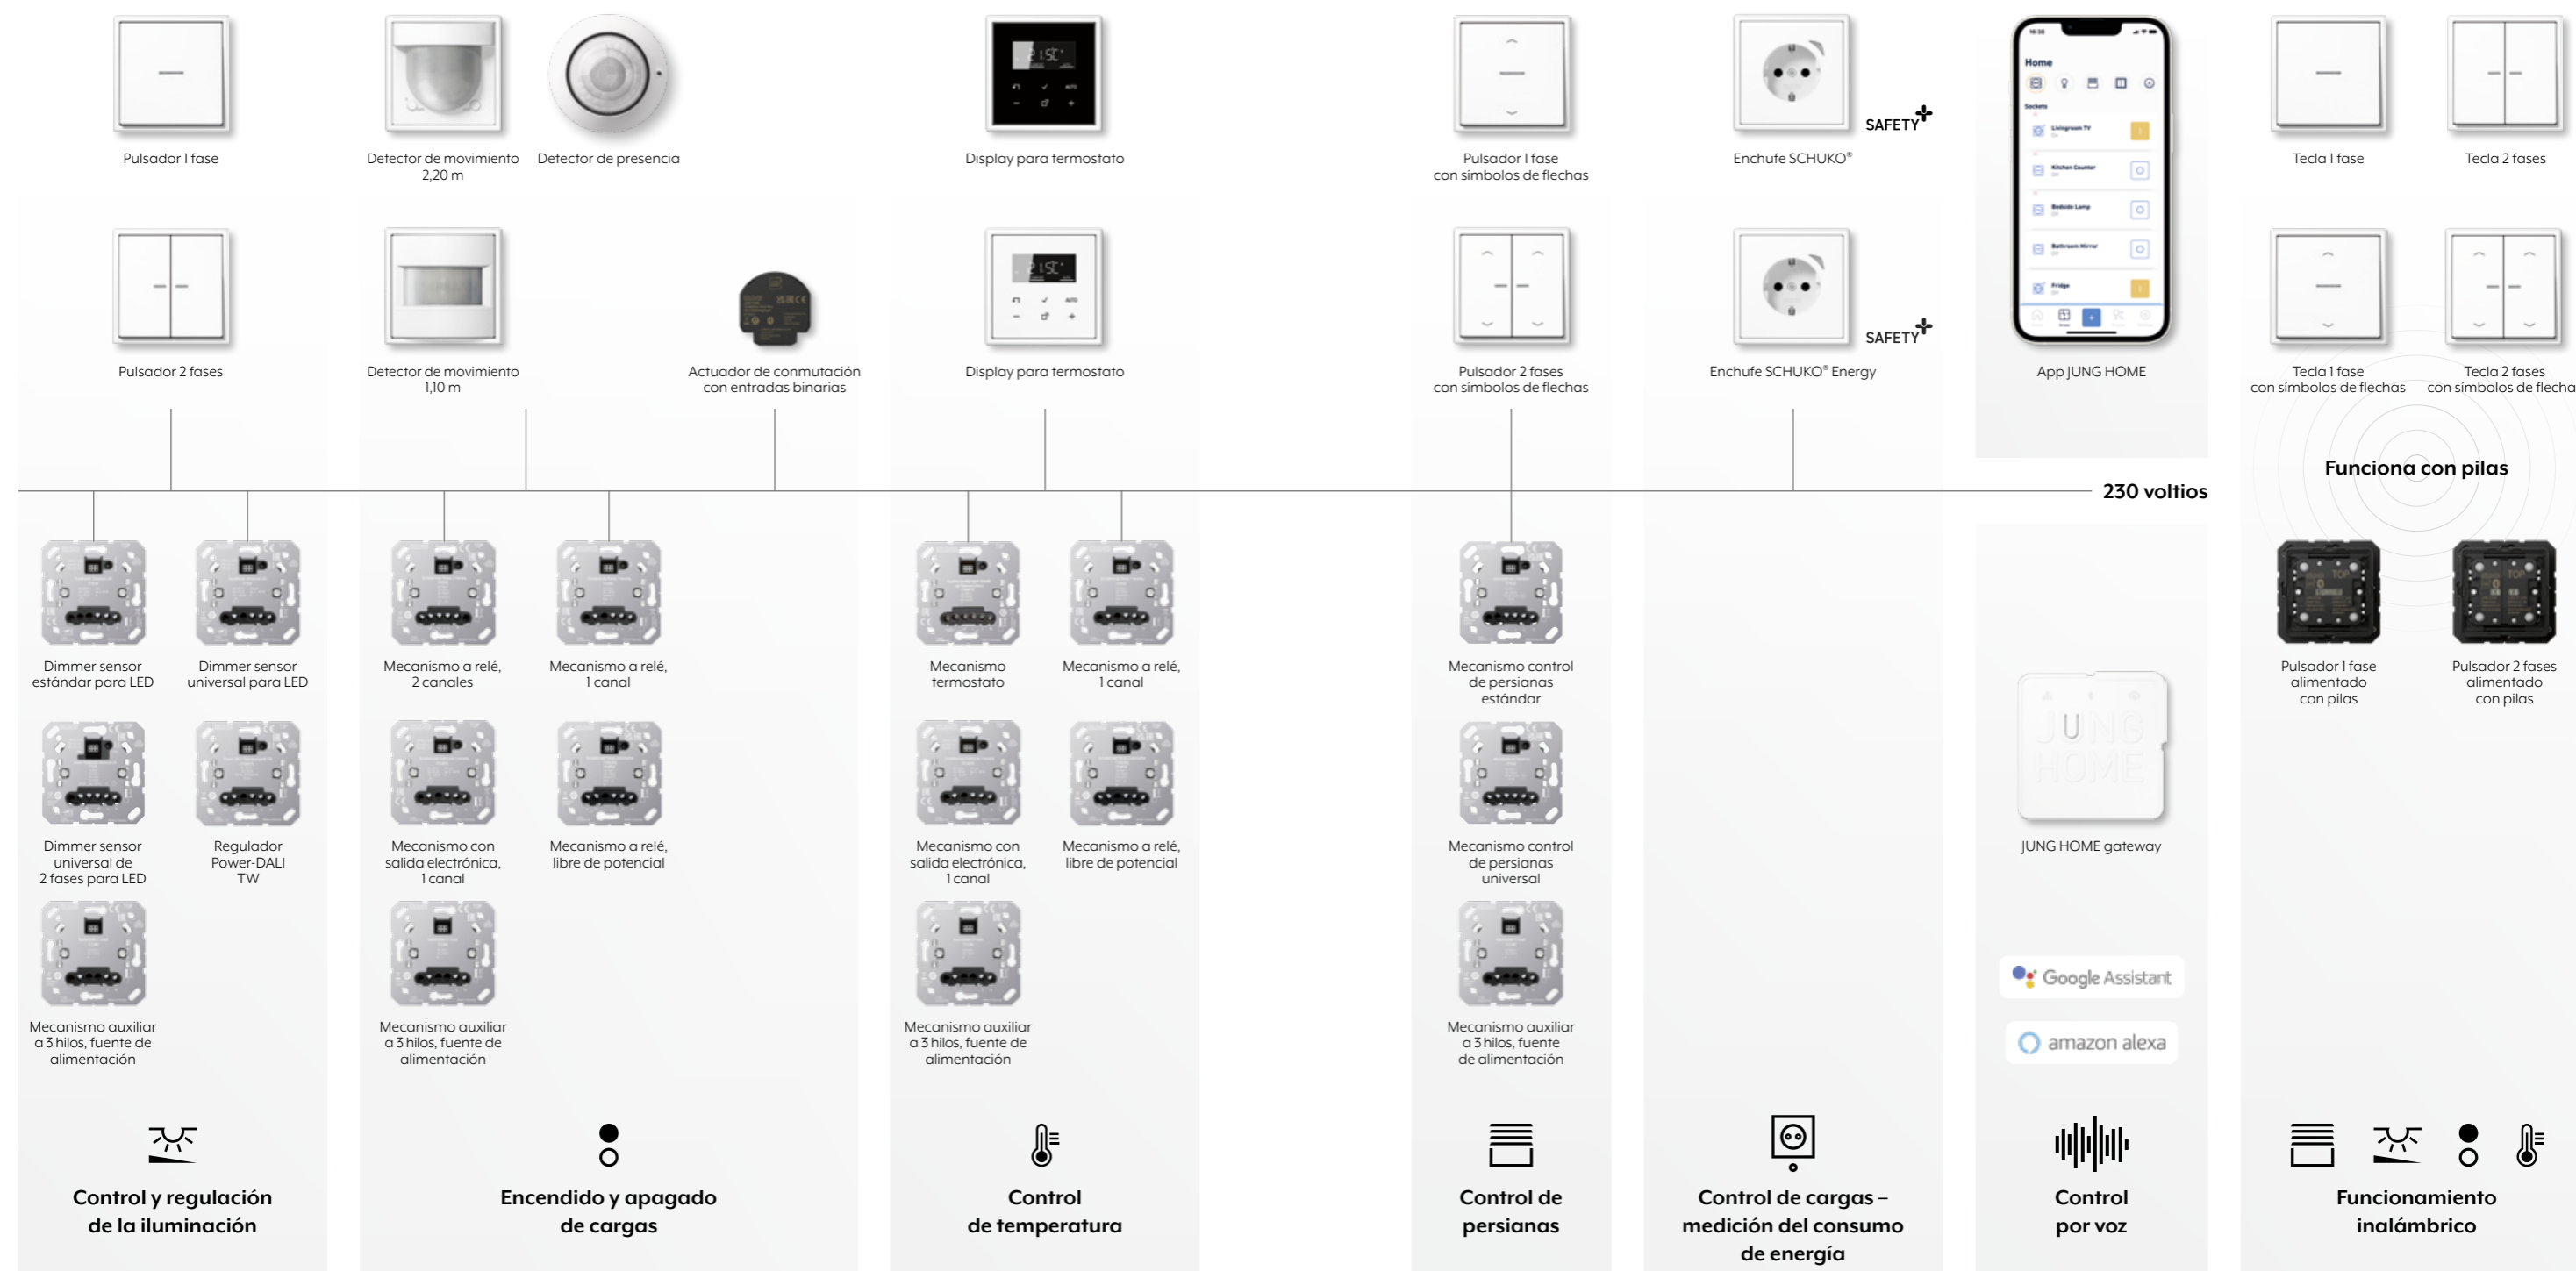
Pulsador 1 fase

Detector de movimiento 2,20 m

Detector de presencia

Display para termostato

Pulsador 1 fase con símbolos de flechas

Enchufe SCHUKO®

SAFETY+

Home

Sockets

Livingroom TV

Kitchen Counter

Bedside Lamp

Bathroom Mirror

Fridge

Tecla 1 fase

Tecla 2 fases

Pulsador 2 fases

Detector de movimiento 1,10 m

Actuador de conmutación con entradas binarias

Display para termostato

Pulsador 2 fases con símbolos de flechas

Enchufe SCHUKO® Energy

SAFETY+

App JUNG HOME

Tecla 1 fase con símbolos de flechas

Tecla 2 fases con símbolos de flecha

Funciona con pilas

230 voltios

Dimmer sensor estándar para LED

Dimmer sensor universal para LED

Mecanismo a relé, 2 canales

Mecanismo a relé, 1 canal

Mecanismo termostato

Mecanismo a relé, 1 canal

Mecanismo control de persianas estándar

Pulsador 1 fase alimentado con pilas

Pulsador 2 fases alimentado con pilas

Dimmer sensor universal de 2 fases para LED

Regulador Power-DALI TW

Mecanismo con salida electrónica, 1 canal

Mecanismo a relé, libre de potencial

Mecanismo con salida electrónica, 1 canal

Mecanismo a relé, libre de potencial

Mecanismo control de persianas universal

JUNG HOME

JUNG HOME gateway

Mecanismo auxiliar a 3 hilos, fuente de alimentación

Mecanismo auxiliar a 3 hilos, fuente de alimentación

Mecanismo auxiliar a 3 hilos, fuente de alimentación

Mecanismo auxiliar a 3 hilos, fuente de alimentación

Google Assistant

amazon alexa

Control y regulación de la iluminación

Encendido y apagado de cargas

Control de temperatura

Control de persianas

Control de cargas – medición del consumo de energía

Control por voz

Funcionamiento inalámbrico